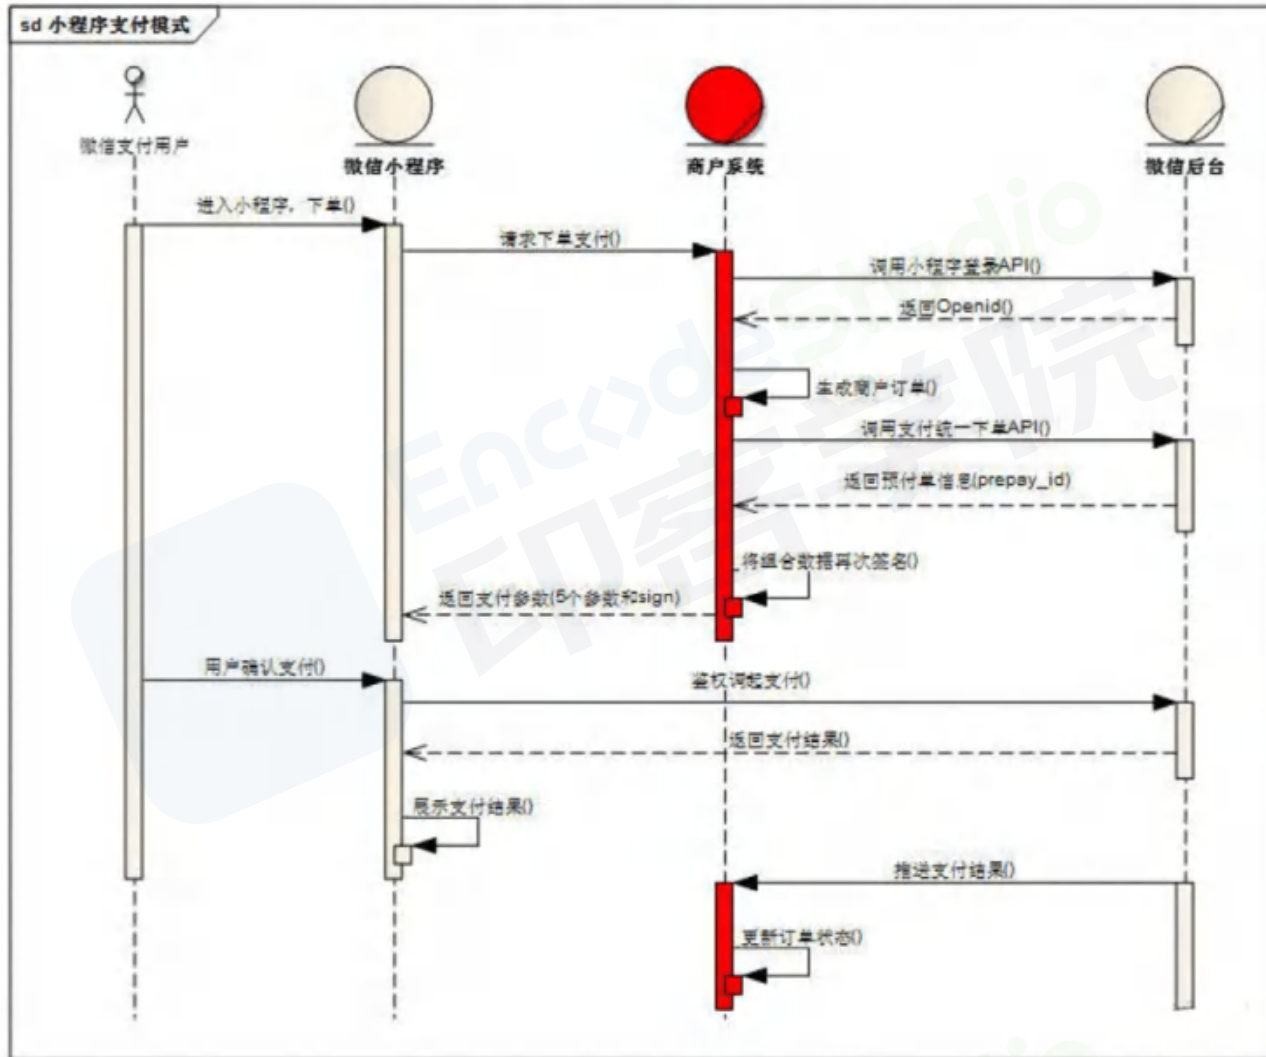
sd 小程序支付模式

微信支付用户

微信小程序

商户系统

微信后台

进入小程序，下单()

请求下单支付()

调用小程序登录API()

返回Openid()

生成商户订单()

调用支付统一下单API()

返回预付单信息(prepay_id)

将组合数据再次签名()

返回支付参数(5个参数和sign)

用户确认支付()

鉴权调起支付()

返回支付结果()

展示支付结果()

推送支付结果()

更新订单状态()